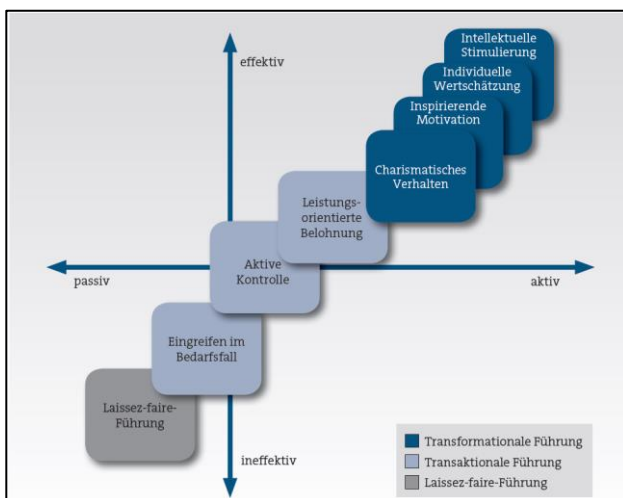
effektiv

Intellektuelle Stimulierung

Individuelle Wertschätzung

Inspirierende Motivation

Charismatisches Verhalten

Leistungsorientierte Belohnung

Aktive Kontrolle

passiv

aktiv

Eingreifen im Bedarfsfall

Laissez-faire-Führung

ineffektiv

Transformationale Führung
Transaktionale Führung
Laissez-faire-Führung